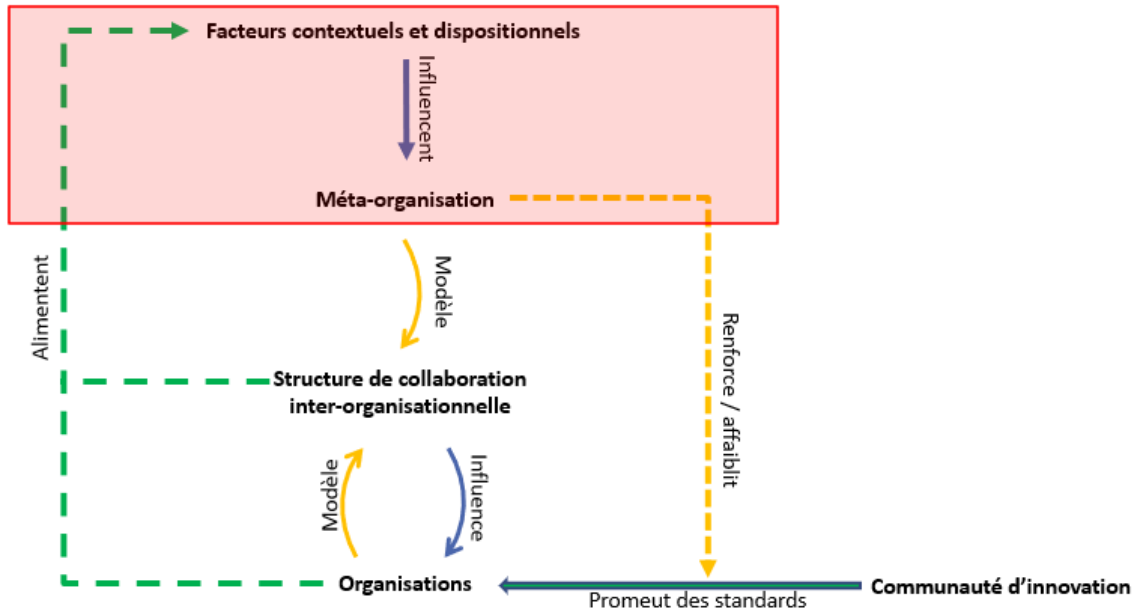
Facteurs contextuels et dispositionnels

Influencent

Méta-organisation

Modèle

Alimentent

Renforce / affaiblit

Structure de collaboration inter-organisationnelle

Modèle

Influence

Organisations

Communauté d'innovation

Promeut des standards